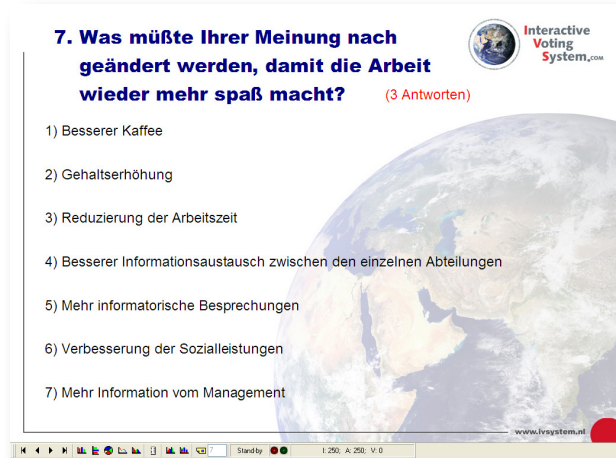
7. Was müßte Ihrer Meinung nach geändert werden, damit die Arbeit wieder mehr spaß macht? (3 Antworten)

Interactive Voting System.com

1) Besserer Kaffee

2) Gehaltserhöhung

3) Reduzierung der Arbeitszeit

4) Besserer Informationsaustausch zwischen den einzelnen Abteilungen

5) Mehr informatorische Besprechungen

6) Verbesserung der Sozialleistungen

7) Mehr Information vom Management

www.ivsystem.nl

7 Stand-by I: 250; A: 250; V: 0